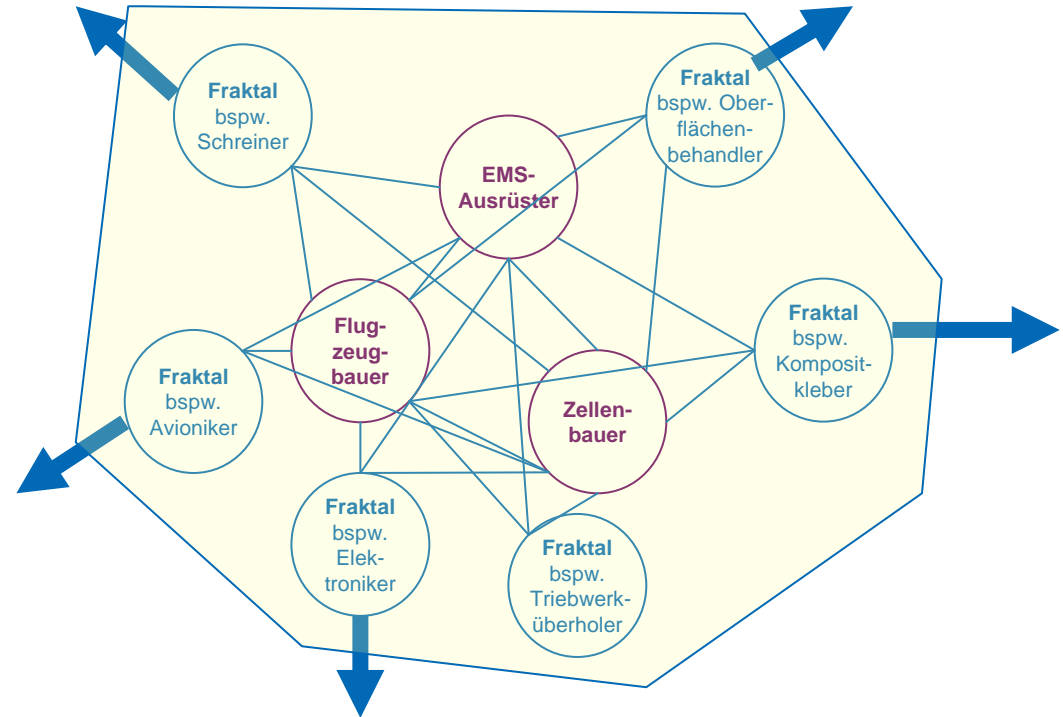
Fraktal
bspw. Schreiner

EMS-Ausrüster

Fraktal
bspw. Oberflächenbehandler

Flugzeugbauer

Fraktal
bspw. Kompositkleber

Fraktal
bspw. Avioniker

Zellenbauer

Fraktal
bspw. Elektroniker

Fraktal
bspw. Triebwerküberholer